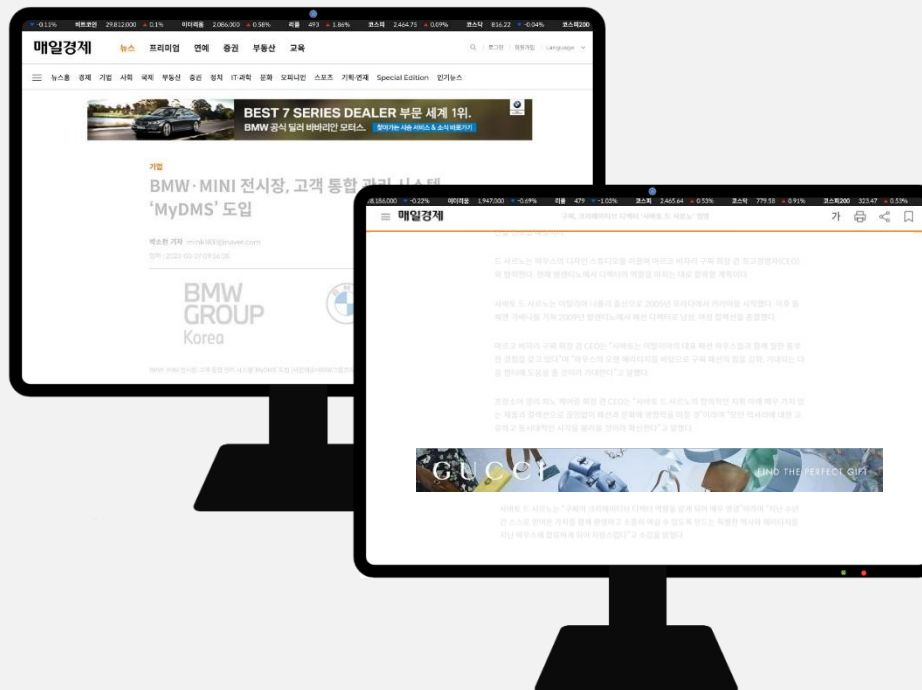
-0.11% 비트코인 29,812,000 0.1% 이더리움 2,086,000 0.58% 리플 493 1.86% 코스피 2,464.75 0.09% 코스닥 816.22 -0.04% 코스피200

매일경제 뉴스 프리미엄 연예 증권 부동산 교육

로그인 회원가입 Language

뉴스홈 경제 기업 사회 국제 부동산 증권 정치 IT·과학 문화 오피니언 스포츠 기획·연재 Special Edition 인기뉴스

BEST 7 SERIES DEALER 부문 세계 1위.
BMW 공식 딜러 바바리안 모터스.

기업

BMW·MINI 전시장, 고객 통합 관리 시스템 'MyDMS' 도입

박소현 기자

BMW GROUP Korea

28,186,000 -0.22% 이더리움 1,947,000 -0.69% 리플 479 -1.03% 코스피 2,465.64 0.53% 코스닥 779.58 0.91% 코스피200 323.47 0.53%

매일경제

가

GUCCI FIND THE PERFECT GIFT